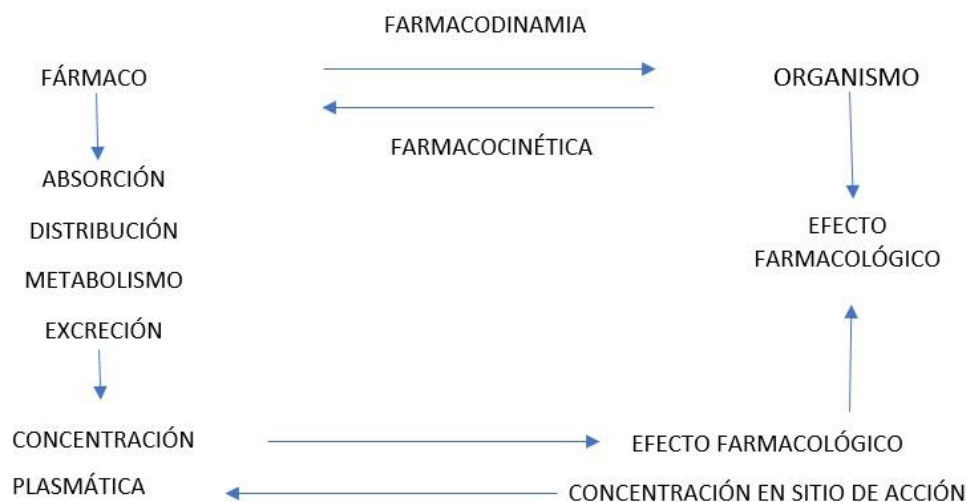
FARMACODINAMIA

FÁRMACO

ORGANISMO

FARMACOCINÉTICA

ABSORCIÓN

DISTRIBUCIÓN

METABOLISMO

EXCRECIÓN

EFECTO FARMACOLÓGICO

CONCENTRACIÓN PLASMÁTICA

EFECTO FARMACOLÓGICO

CONCENTRACIÓN EN SITIO DE ACCIÓN